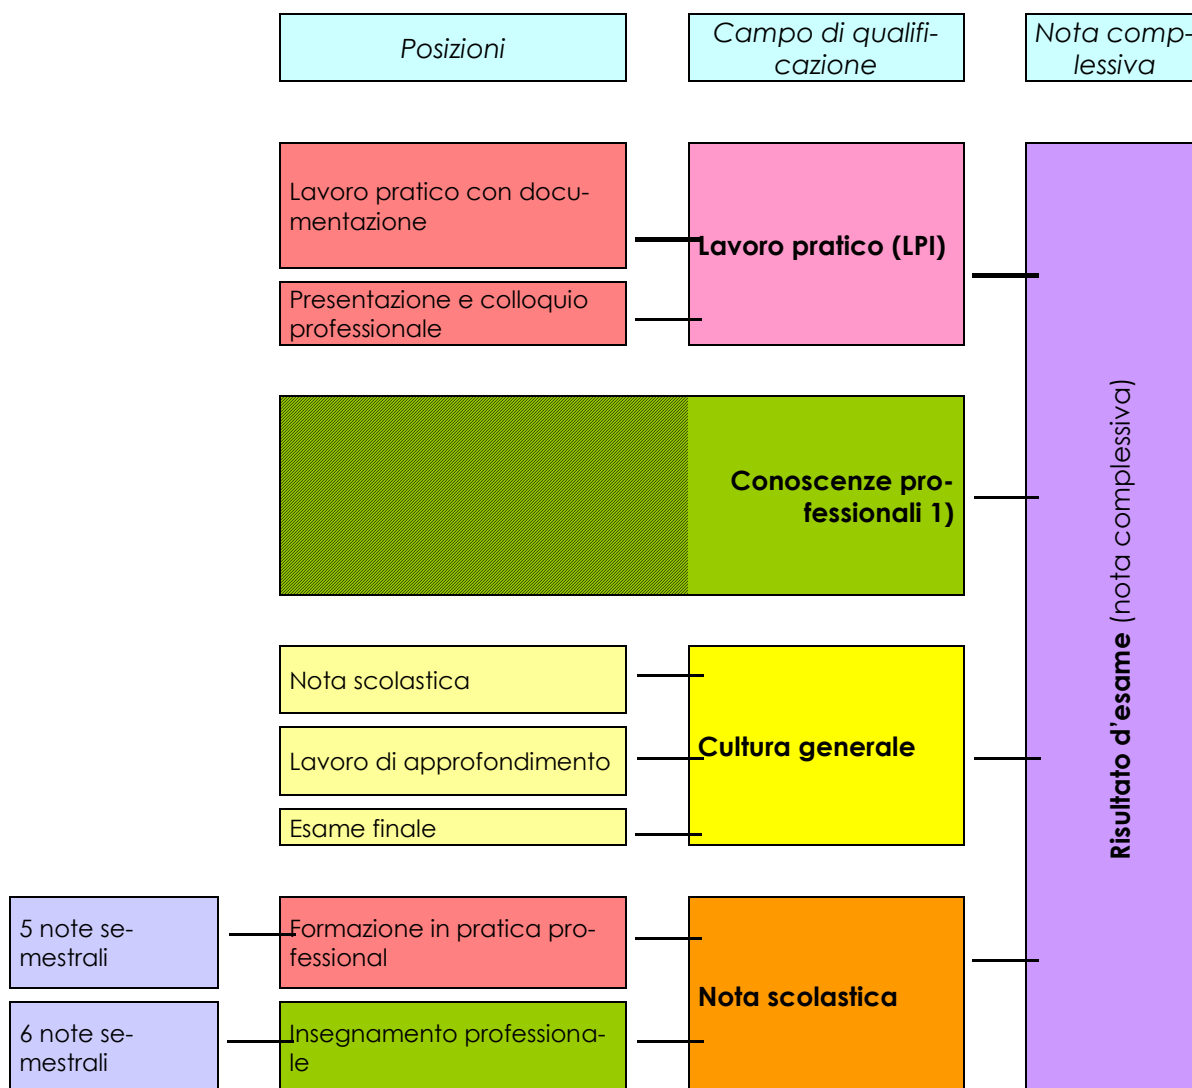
Posizioni

Campo di qualificazione

Nota complessiva

Lavoro pratico con documentazione

Presentazione e colloquio professionale

Lavoro pratico (LPI)

Conoscenze professionali 1)

Nota scolastica

Lavoro di approfondimento

Esame finale

Cultura generale

5 note semestrali

Formazione in pratica professional

6 note semestrali

Insegnamento professionale

Nota scolastica

Risultato d'esame (nota complessiva)